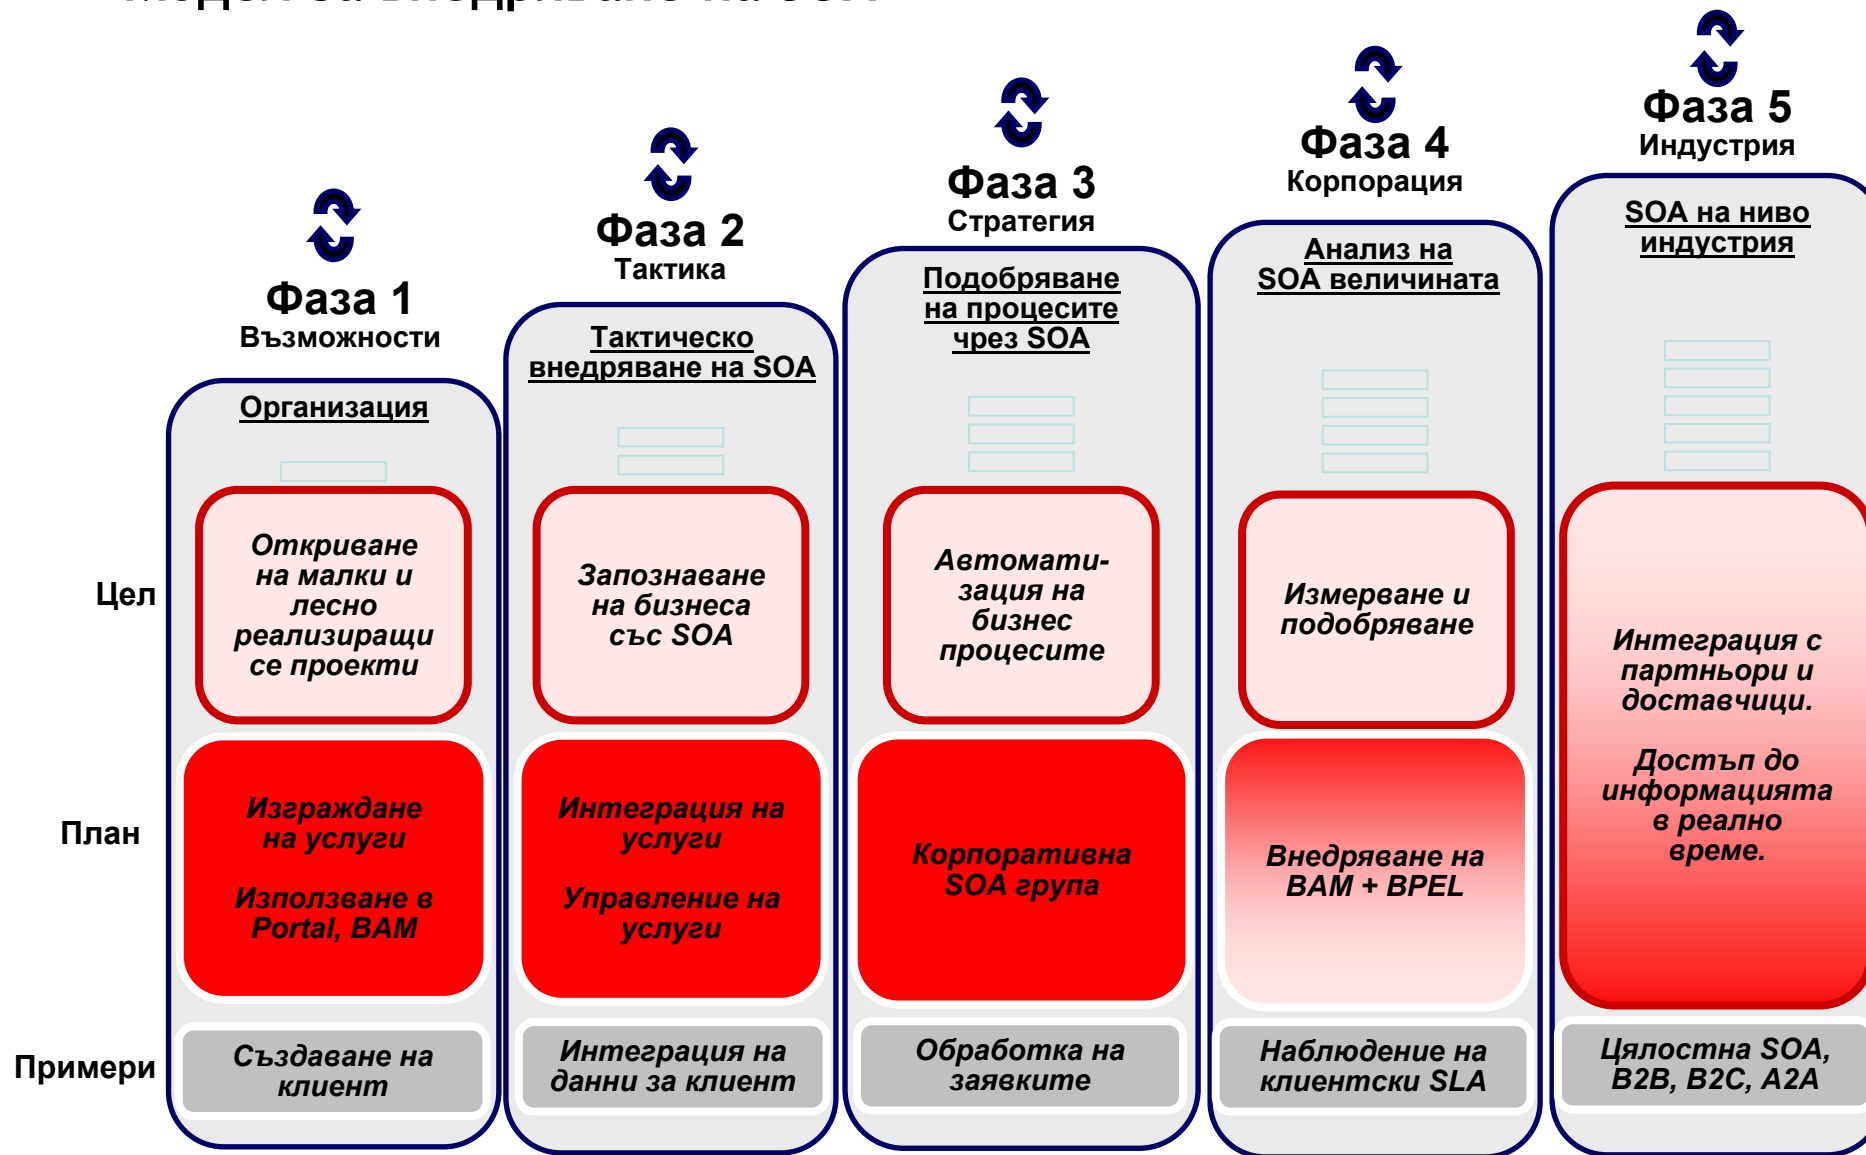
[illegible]

Фаза 1
Възможности

Организация

Откриване на малки и лесно реализиращи се проекти

Изграждане на услуги

Използване в Portal, BAM

Създаване на клиент

Фаза 2
Тактика

Тактическо внедряване на SOA

Запознаване на бизнеса със SOA

Интеграция на услуги

Управление на услуги

Интеграция на данни за клиент

Фаза 3
Стратегия

Подобряване на процесите чрез SOA

Автоматизация на бизнес процесите

Корпоративна SOA група

Обработка на заявките

Фаза 4
Корпорация

Анализ на SOA величината

Измерване и подобряване

Внедряване на BAM + BPEL

Наблюдение на клиентски SLA

Фаза 5
Индустрия

SOA на ниво индустрия

Интеграция с партньори и доставчици.

Достъп до информацията в реално време.

Цялостна SOA, B2B, B2C, A2A

Цел

План

Примери